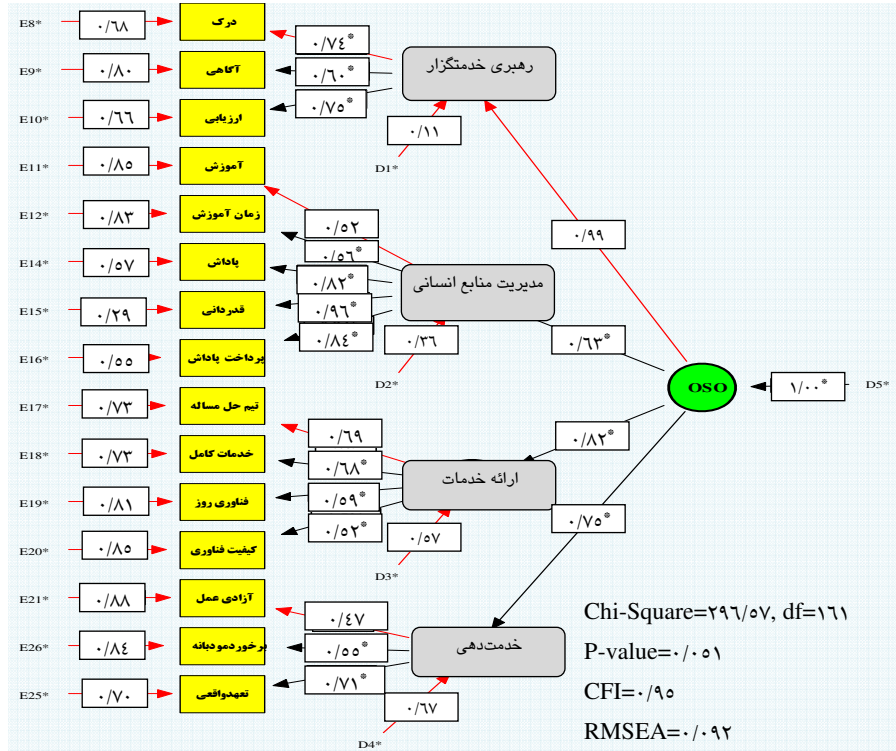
E8* ۰/۶۸ درک
E9* ۰/۸۰ آگاهی
E10* ۰/۶۶ ارزیابی
E11* ۰/۸۵ آموزش
E12* ۰/۸۳ زمان آموزش
E14* ۰/۵۷ پاداش
E15* ۰/۲۹ قدردانی
E16* ۰/۵۵ پرداخت پاداش
E17* ۰/۷۳ تیم حل مساله
E18* ۰/۷۳ خدمات کامل
E19* ۰/۸۱ فناوری روز
E20* ۰/۸۵ کیفیت فناوری
E21* ۰/۸۸ آزادی عمل
E26* ۰/۸۴ برخوردمودبانه
E25* ۰/۷۰ تعهدواقعی

۰/۷۴*
۰/۶۰*
۰/۷۵*
رهبری خدمتگزار
۰/۱۱
D1*

۰/۵۲
۰/۵۶*
۰/۸۲*
۰/۹۶*
۰/۸۴*
مدیریت منابع انسانی
۰/۳۶
D2*

۰/۶۹
۰/۶۸*
۰/۵۹*
۰/۵۲*
ارائه خدمات
۰/۵۷
D3*

۰/۴۷
۰/۵۵*
۰/۷۱*
خدمت‌دهی
۰/۶۷
D4*

۰/۹۹
۰/۶۳*
۰/۸۲*
۰/۷۵*
OSO
۱/۰۰*
D5*

Chi-Square=۲۹۶/۵۷, df=۱۶۱
P-value=۰/۰۵۱
CFI=۰/۹۵
RMSEA=۰/۰۹۲